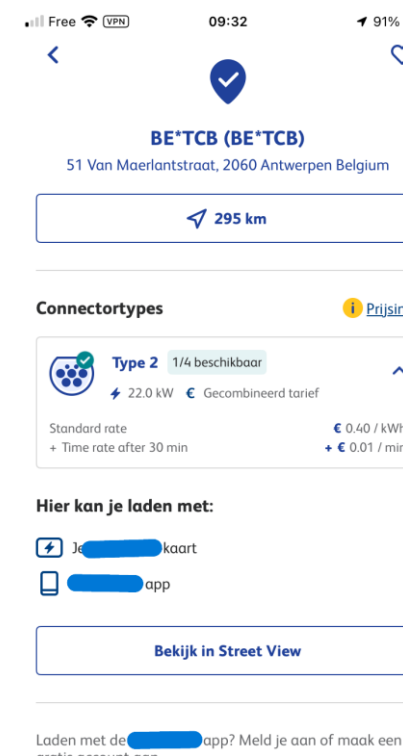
Free VPN 09:32 91%

BE*TCB (BE*TCB)
51 Van Maerlantstraat, 2060 Antwerpen Belgium

295 km

Connectortypes
Prijsin

Type 2 1/4 beschikbaar
22.0 kW € Gecombineerd tarief

Standard rate € 0.40 / kWh
+ Time rate after 30 min + € 0.01 / min

Hier kan je laden met:

Je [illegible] kaart
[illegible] app

Bekijk in Street View

Laden met de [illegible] app? Meld je aan of maak een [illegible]